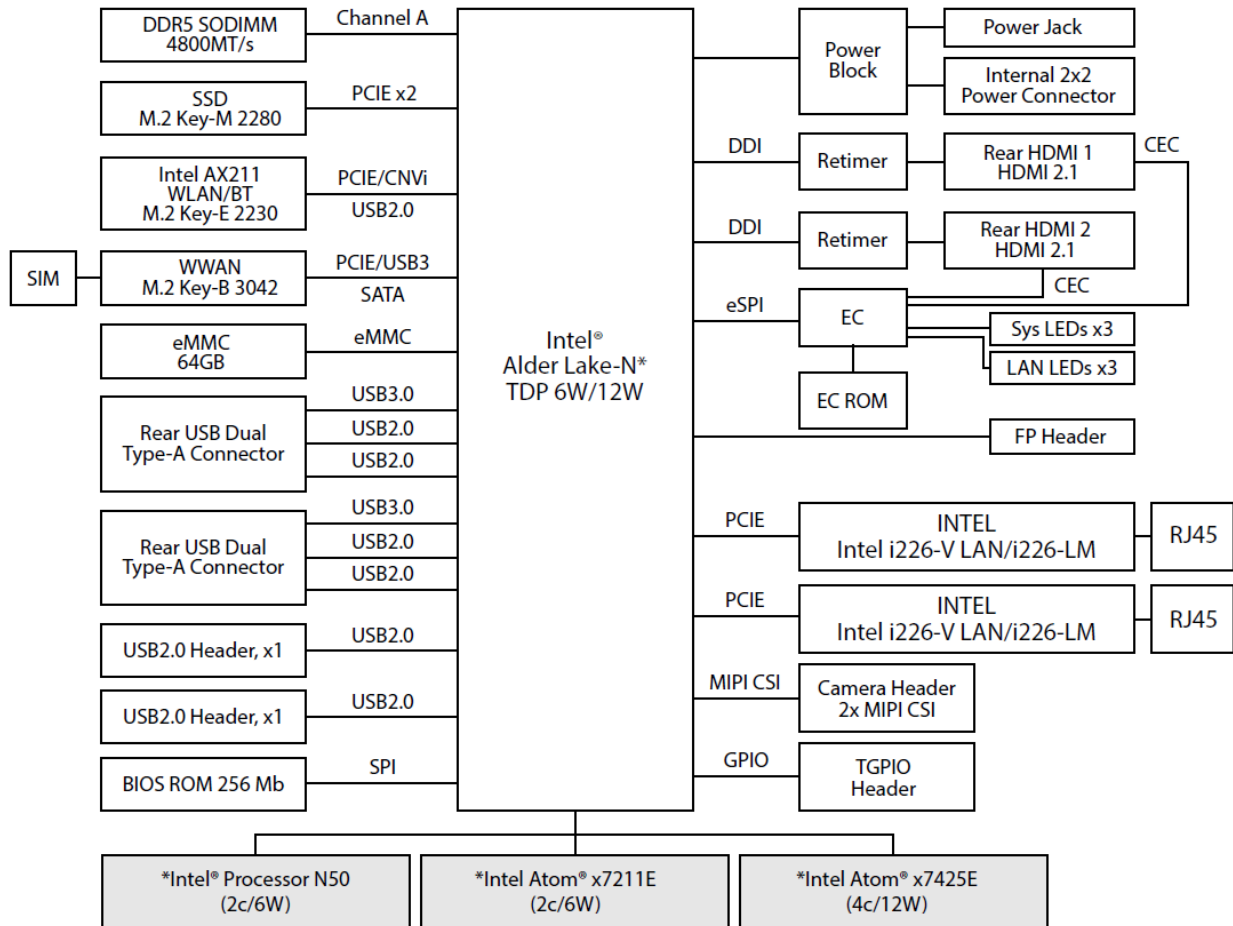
DDR5 SODIMM
4800MT/s

Channel A

SSD
M.2 Key-M 2280

PCIE x2

Intel AX211
WLAN/BT
M.2 Key-E 2230

PCIE/CNVi
USB2.0

SIM

WWAN
M.2 Key-B 3042

PCIE/USB3
SATA

eMMC
64GB

eMMC

Rear USB Dual
Type-A Connector

USB3.0
USB2.0
USB2.0

Rear USB Dual
Type-A Connector

USB3.0
USB2.0
USB2.0

USB2.0 Header, x1

USB2.0

USB2.0 Header, x1

USB2.0

BIOS ROM 256 Mb

SPI

Intel®
Alder Lake-N*
TDP 6W/12W

Power
Block

Power Jack

Internal 2x2
Power Connector

DDI

Retimer

Rear HDMI 1
HDMI 2.1

CEC

DDI

Retimer

Rear HDMI 2
HDMI 2.1

CEC

eSPI

EC

Sys LEDs x3

LAN LEDs x3

EC ROM

FP Header

PCIE

INTEL
Intel i226-V LAN/i226-LM

RJ45

PCIE

INTEL
Intel i226-V LAN/i226-LM

RJ45

MIPI CSI

Camera Header
2x MIPI CSI

GPIO

TGPIO
Header

*Intel® Processor N50
(2c/6W)

*Intel Atom® x7211E
(2c/6W)

*Intel Atom® x7425E
(4c/12W)